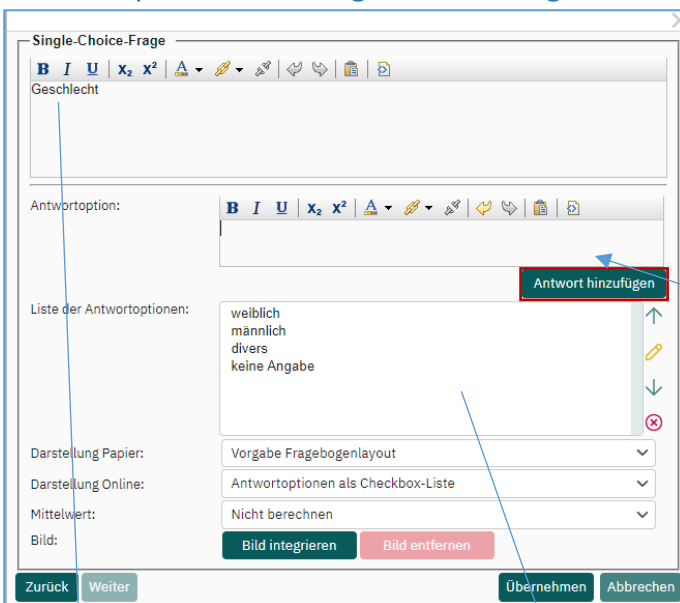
Single-Choice-Frage

B I U $x_2$ $x^2$

Geschlecht

Antwortoption:

B I U $x_2$ $x^2$

Antwort hinzufügen

Liste der Antwortoptionen:

weiblich
männlich
divers
keine Angabe

Darstellung Papier: Vorgabe Fragebogenlayout

Darstellung Online: Antwortoptionen als Checkbox-Liste

Mittelwert: Nicht berechnen

Bild: Bild integrieren Bild entfernen

Zurück Weiter Übernehmen Abbrechen